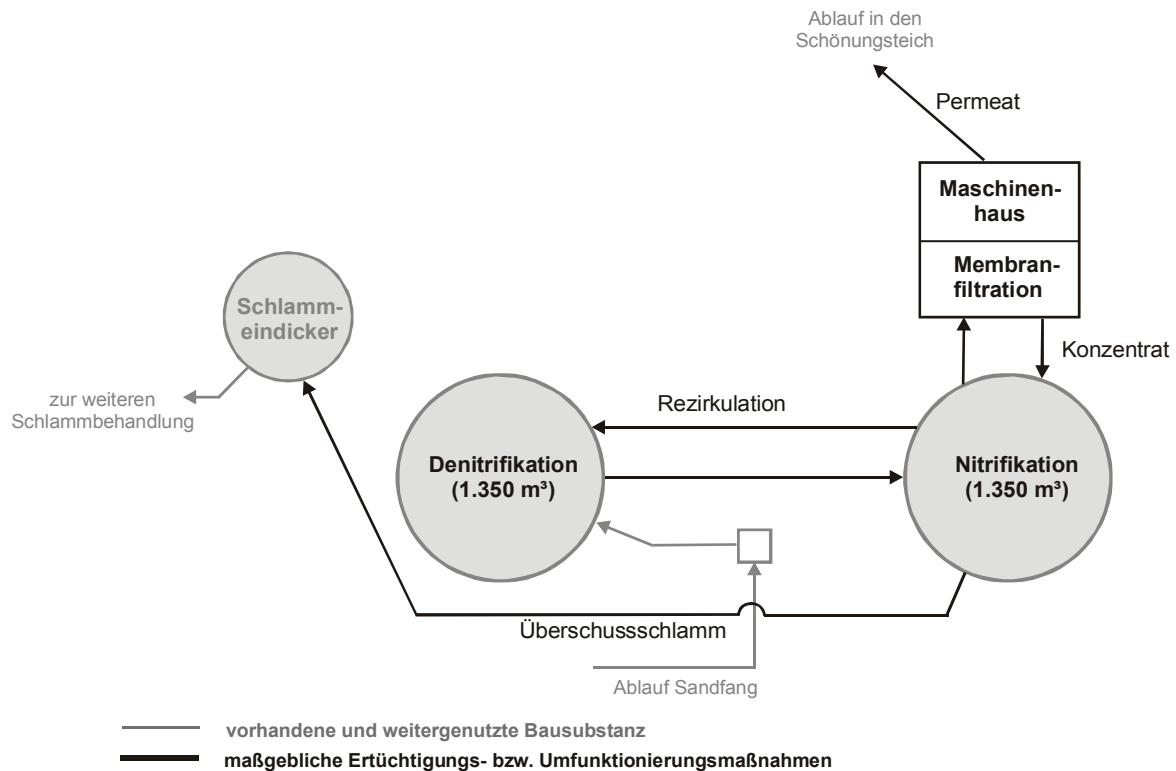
Ablauf in den Schönungsteich

Permeat

Maschinenhaus

Membranfiltration

Konzentrat

Schlammeindicker

zur weiteren Schlammbehandlung

Rezirkulation

Denitrifikation (1.350 m³)

Nitrifikation (1.350 m³)

Überschussschlamm

Ablauf Sandfang

vorhandene und weitergenutzte Bausubstanz

maßgebliche Ertüchtigungs- bzw. Umfunktionierungsmaßnahmen